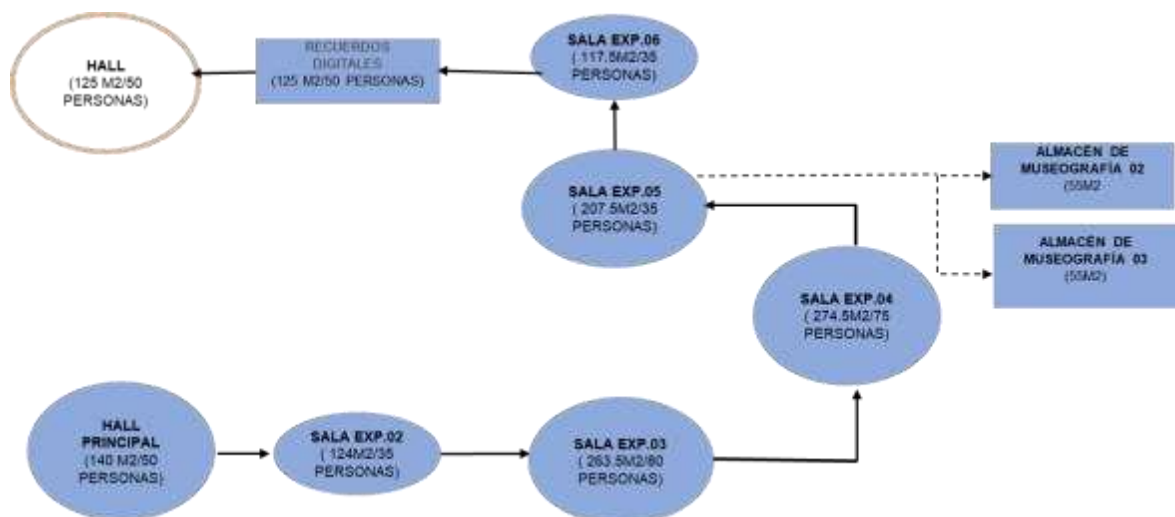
HALL
(125 M2/50 PERSONAS)

RECUERDOS DIGITALES
(125 M2/50 PERSONAS)

SALA EXP.06
( 117.5M2/35 PERSONAS)

SALA EXP.05
( 207.5M2/35 PERSONAS)

ALMACÉN DE MUSEOGRAFÍA 02
(55M2

ALMACÉN DE MUSEOGRAFÍA 03
(55M2)

SALA EXP.04
( 274.5M2/75 PERSONAS)

HALL PRINCIPAL
(140 M2/50 PERSONAS)

SALA EXP.02
( 124M2/35 PERSONAS)

SALA EXP.03
( 263.5M2/80 PERSONAS)